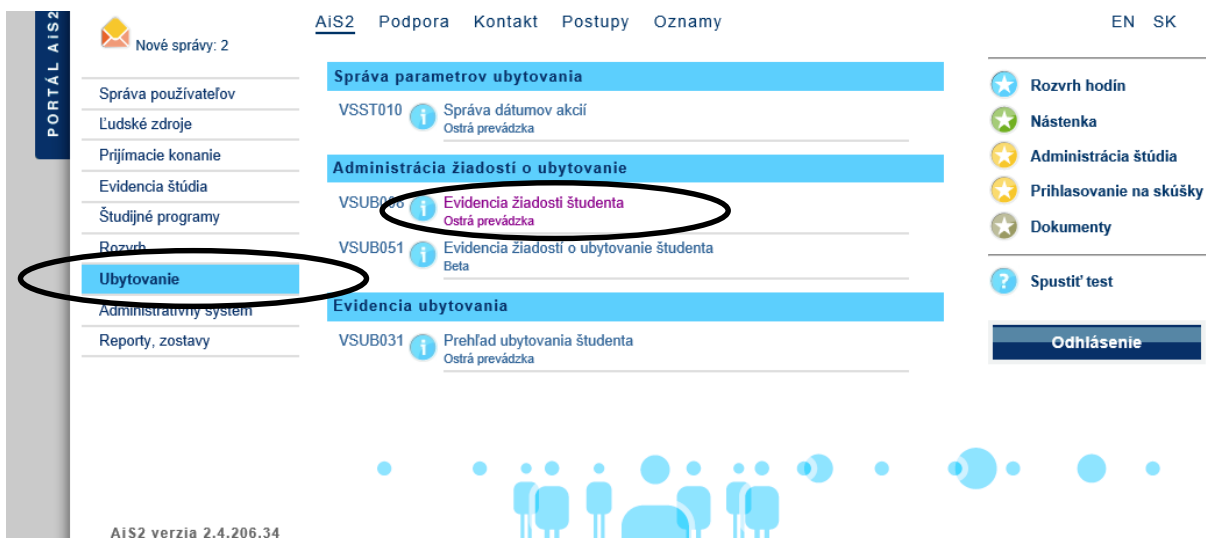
PORTÁL AiS2

Nové správy: 2

AiS2 Podpora Kontakt Postupy Oznamy

EN SK

Správa používateľov
Ľudské zdroje
Prijímacie konanie
Evidencia štúdia
Študijné programy
Rozvrh
Ubytovanie
Administratívny systém
Reporty, zostavy

Správa parametrov ubytovania

VSST010 Správa dátumov akcií
Ostrá prevádzka

Administrácia žiadostí o ubytovanie

VSUB0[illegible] Evidencia žiadostí študenta
Ostrá prevádzka

VSUB051 Evidencia žiadostí o ubytovanie študenta
Beta

Evidencia ubytovania

VSUB031 Prehľad ubytovania študenta
Ostrá prevádzka

Rozvrh hodín
Nástenka
Administrácia štúdia
Prihlasovanie na skúšky
Dokumenty

Spustiť test

Odhlásenie

AiS2 verzia 2.4.206.34